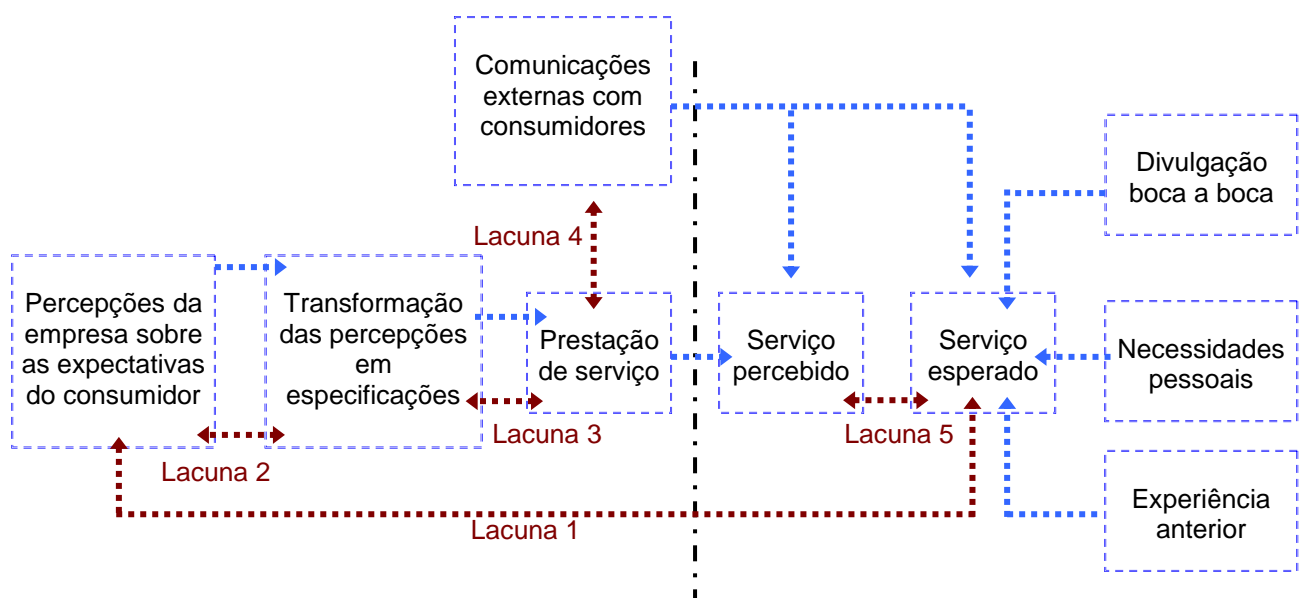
Comunicações externas com consumidores

Divulgação boca a boca

Lacuna 4

Percepções da empresa sobre as expectativas do consumidor

Transformação das percepções em especificações

Prestação de serviço

Serviço percebido

Serviço esperado

Necessidades pessoais

Lacuna 3

Lacuna 5

Lacuna 2

Experiência anterior

Lacuna 1